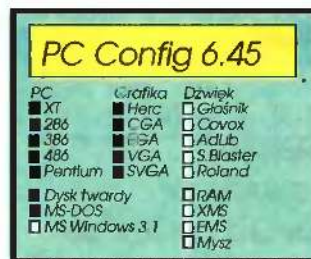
PC Config 6.45

| PC | Grafika | Dźwięk |
|---|---|---|
| ■ XT | ■ Herc | □ Głośnik |
| ■ 286 | ■ CGA | □ Covox |
| ■ 386 | ■ EGA | □ AdLib |
| ■ 486 | ■ VGA | □ S.Blaster |
| ■ Pentium | ■ SVGA | □ Roland |

■ Dysk twardy
■ MS-DOS
□ MS Windows 3.1

□ RAM
□ XMS
□ EMS
□ Mysz